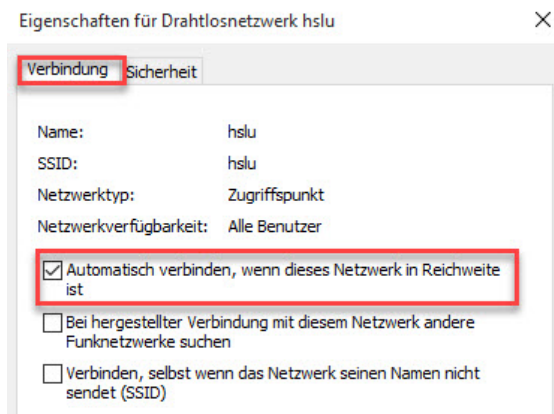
Eigenschaften für Drahtlosnetzwerk hslu

×

Verbindung Sicherheit

Name: hslu

SSID: hslu

Netzwerktyp: Zugriffspunkt

Netzwerkverfügbarkeit: Alle Benutzer

☑ Automatisch verbinden, wenn dieses Netzwerk in Reichweite ist

☐ Bei hergestellter Verbindung mit diesem Netzwerk andere Funknetzwerke suchen

☐ Verbinden, selbst wenn das Netzwerk seinen Namen nicht sendet (SSID)